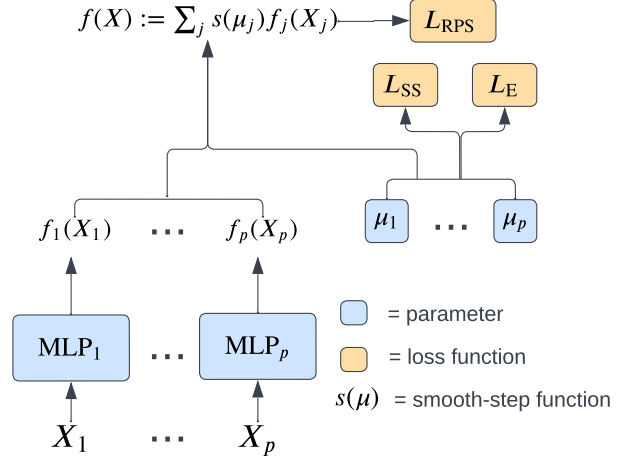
$f(X) := \sum_j s(\mu_j) f_j(X_j)$

$L_{\mathrm{RPS}}$

$L_{\mathrm{SS}}$

$L_{\mathrm{E}}$

$f_1(X_1)$ … $f_p(X_p)$

$\mu_1$ … $\mu_p$

$\mathrm{MLP}_1$ … $\mathrm{MLP}_p$

= parameter

= loss function

$s(\mu)$ = smooth-step function

$X_1$ … $X_p$